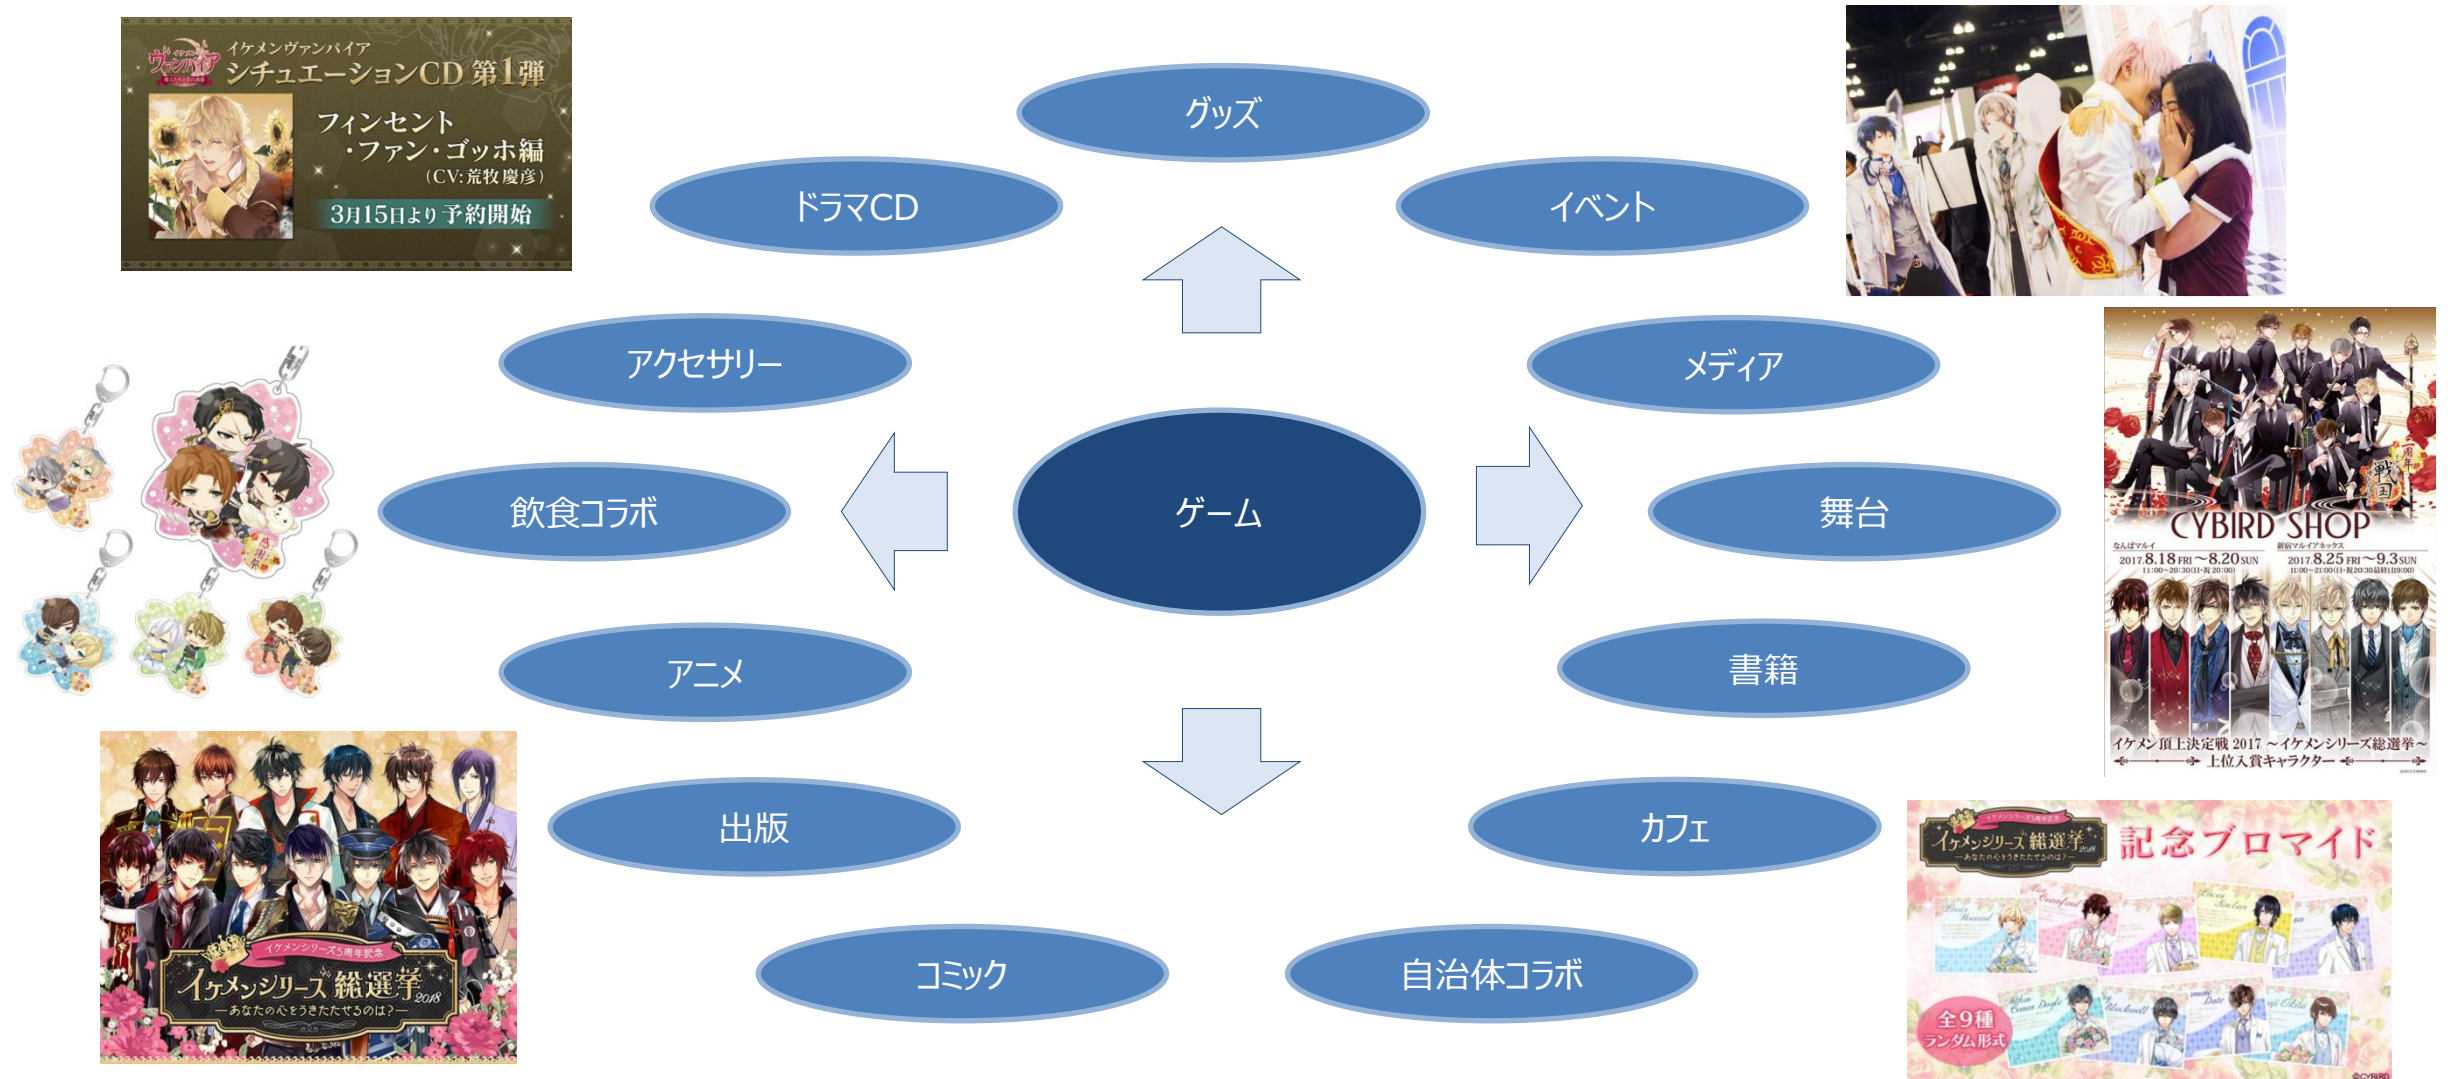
イケメンヴァンパイア
イケメンヴァンパイア シチュエーションCD 第1弾
フィンセント・ファン・ゴッホ編
(CV:荒牧慶彦)
3月15日より予約開始

グッズ

ドラマCD

イベント

アクセサリー

メディア

飲食コラボ

ゲーム

舞台

CYBIRD SHOP
2017 8.18 FRI ~ 8.20 SUN
2017 8.25 FRI ~ 9.3 SUN
イケメン頂上決定戦 2017 ~イケメンシリーズ総選挙~ 上位入賞キャラクター

アニメ

書籍

出版

カフェ

イケメンシリーズ5周年記念
イケメンシリーズ総選挙 2018
―あなたの心をうきたたせるのは?―

イケメンシリーズ総選挙 2018
記念ブロマイド
全9種 ランダム形式

コミック

自治体コラボ